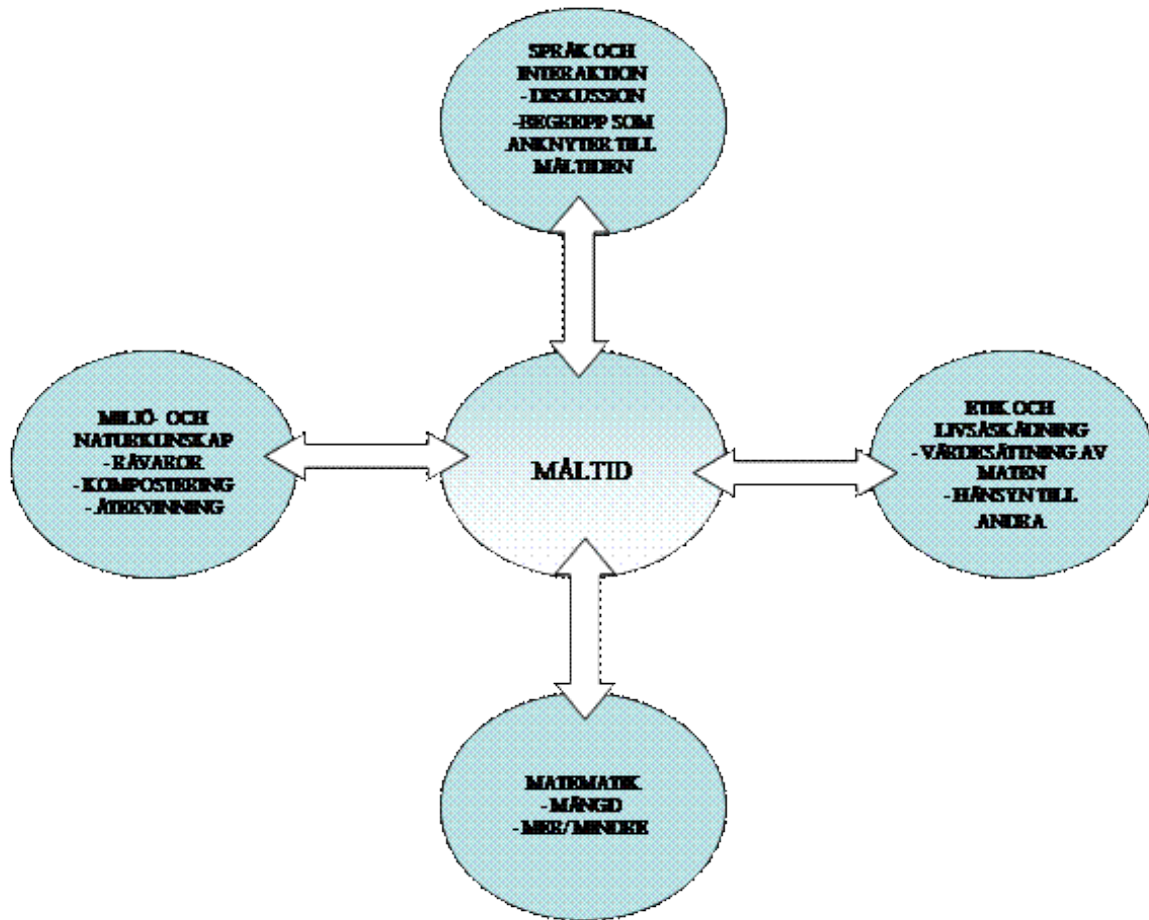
SPRÅK OCH INTERAKTION
- DISKUSSION
-BEGREPP SOM ANKNYTER TILL MÅLTIDEN

MILJÖ- OCH NATURKUNSKAP
- RÅVAROR
- KOMPOSTERING
- ÅTERVINNING

MÅLTID

ETIK OCH LIVSÅSKÅDNING
- VÄRDESÄTTNING AV MATEN
- HÄNSYN TILL ANDRA

MATEMATIK
- MÄNGD
- MER/MINDRE